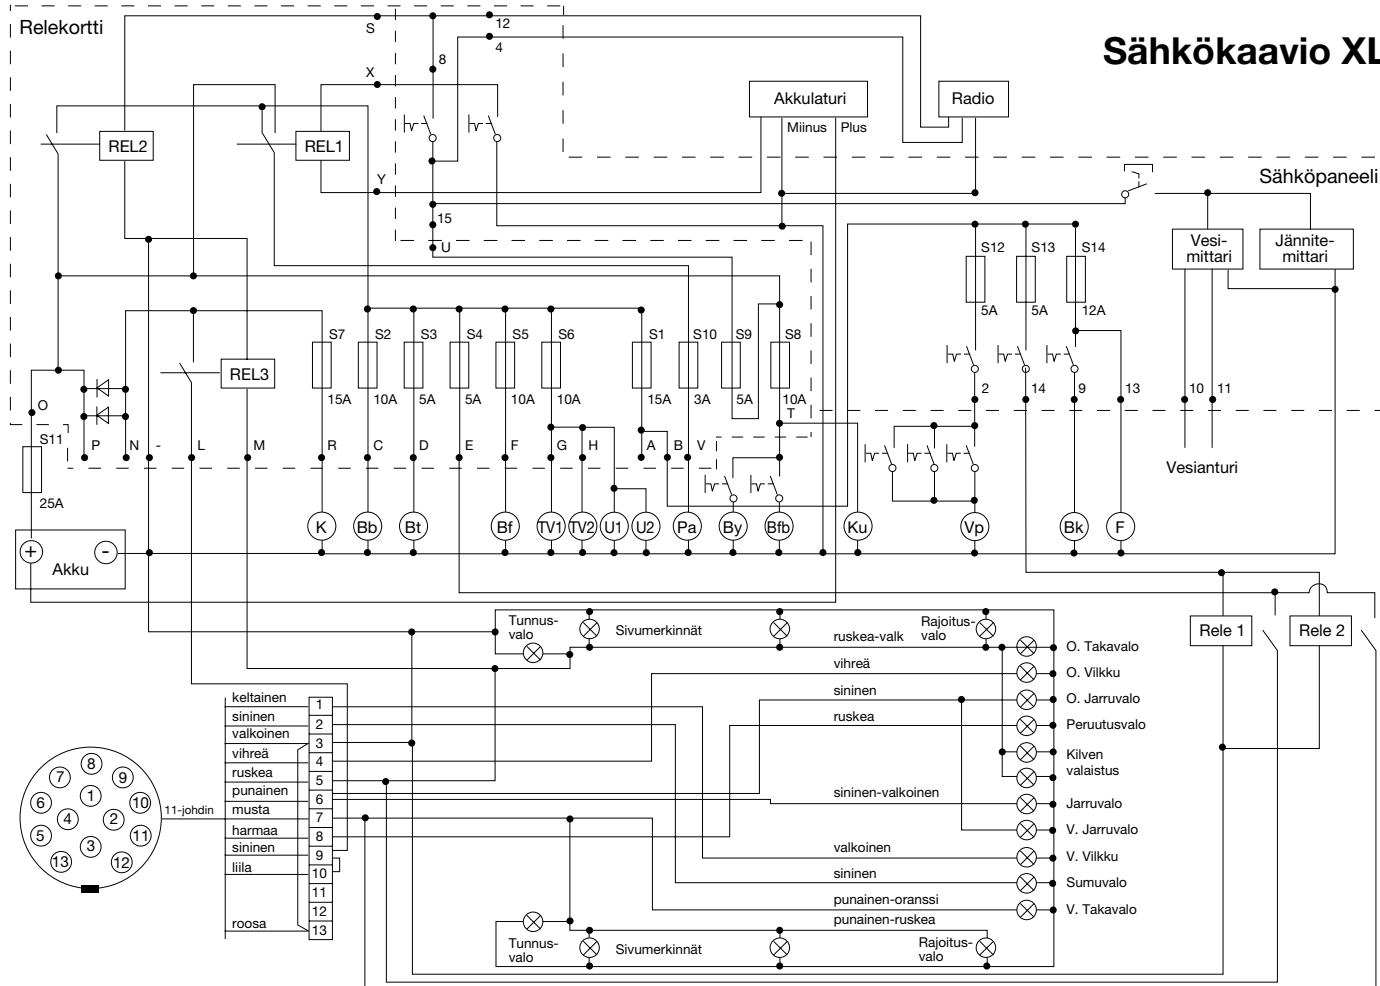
Sähkökaavio XL

Relekortti

S
12
4
8
X
Y
15
U

REL2
REL1
REL3

Akkulaturi
Miinus
Plus

Radio

Sähköpaneeli

Vesi-
mittari
Jännite-
mittari

S12
S13
S14
5A
5A
12A

2
14
9
13
10
11

Vesianturi

S7
S2
S3
S4
S5
S6
S1
S10
S9
S8
15A
10A
5A
5A
10A
10A
15A
3A
5A
10A
T

O
S11
25A
P
N
-
L
M
R
C
D
E
F
G
H
A
B
V

K
Bb
Bt
Bf
TV1
TV2
U1
U2
Pa
By
Bfb
Ku
Vp
Bk
F

Akku
+
-

Rele 1
Rele 2

Tunnus-
valo
Sivumerkinnät
Rajoitus-
valo
ruskea-valk
O. Takavalo
vihreä
O. Vilkku
sininen
O. Jarruvalo
ruskea
Peruutusvalo
Kilven
valaistus
sininen-valkoinen
Jarruvalo
V. Jarruvalo
valkoinen
V. Vilkku
sininen
Sumuvalo
punainen-oranssi
V. Takavalo
punainen-ruskea
Tunnus-
valo
Sivumerkinnät
Rajoitus-
valo

keltainen
1
sininen
2
valkoinen
3
vihreä
4
ruskea
5
punainen
6
musta
7
harmaa
8
sininen
9
liila
10
11
12
roosa
13

11-johdin

8
7
9
6
1
10
4
2
5
11
3
13
12